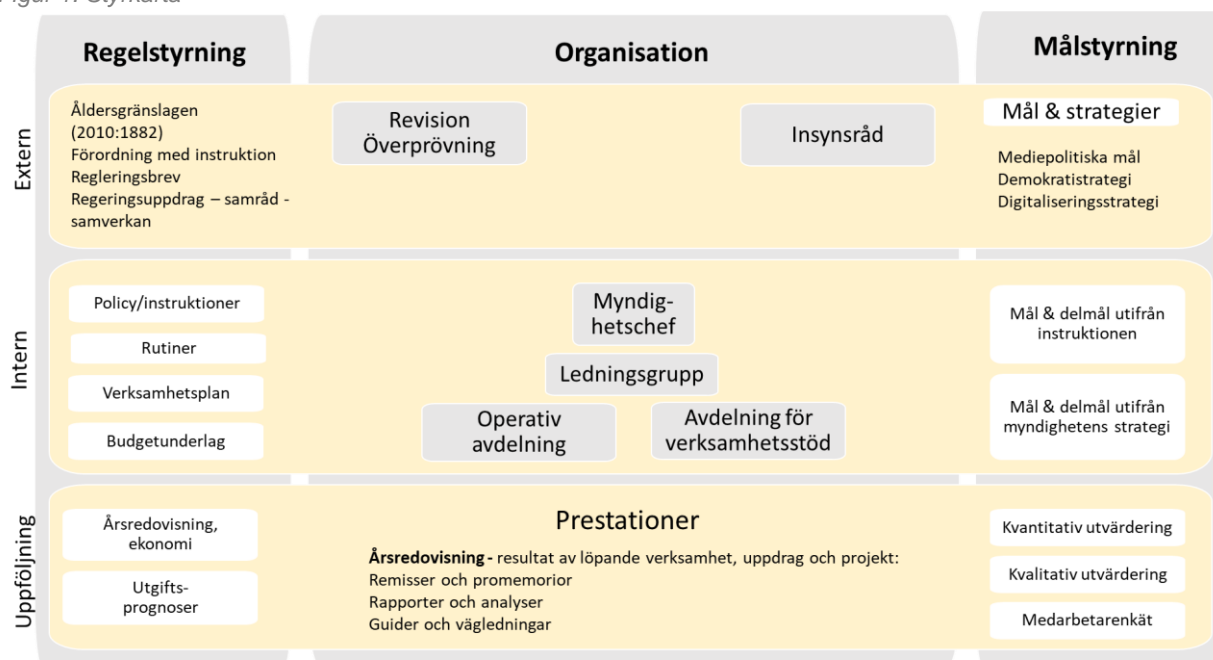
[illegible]

Regelstyrning

Organisation

Målstyrning

Extern

Åldersgränslagen (2010:1882)
Förordning med instruktion
Regleringsbrev
Regeringsuppdrag – samråd - samverkan

Revision
Överprövning

Insynsråd

Mål & strategier

Mediepolitiska mål
Demokratistrategi
Digitaliseringsstrategi

Intern

Policy/instruktioner

Rutiner

Verksamhetsplan

Budgetunderlag

Myndighetschef

Ledningsgrupp

Operativ avdelning

Avdelning för verksamhetsstöd

Mål & delmål utifrån instruktionen

Mål & delmål utifrån myndighetens strategi

Uppföljning

Årsredovisning, ekonomi

Utgiftsprognoser

Prestationer

**Årsredovisning -** resultat av löpande verksamhet, uppdrag och projekt:
Remisser och promemorior
Rapporter och analyser
Guider och vägledningar

Kvantitativ utvärdering

Kvalitativ utvärdering

Medarbetarenkät